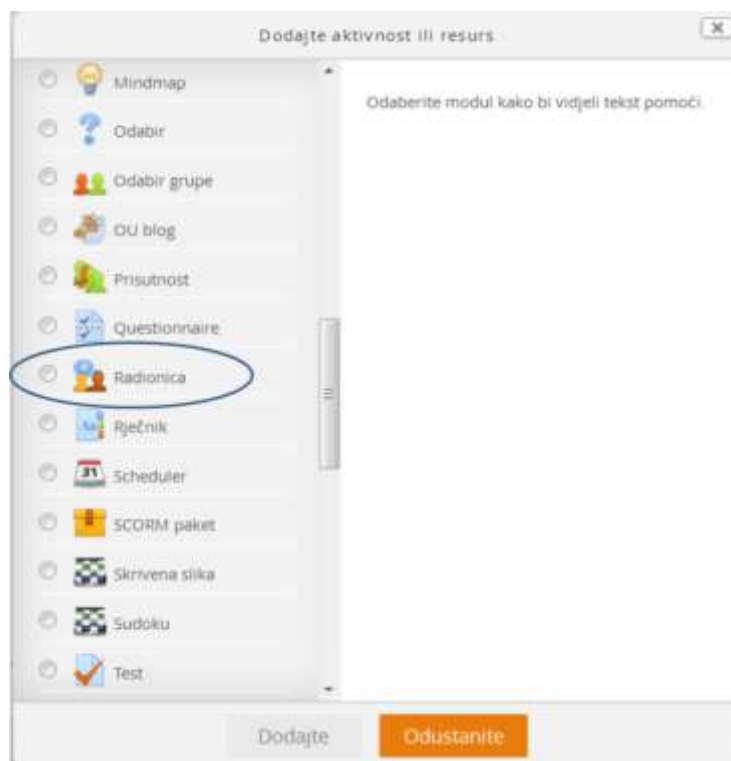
Dodajte aktivnost ili resurs

Mindmap
Odabir
Odabir grupe
OU blog
Prisutnost
Questionnaire
Radionica
Rječnik
31 Scheduler
SCORM paket
Skrivena slika
Sudoku
Test

Odaberite modul kako bi vidjeli tekst pomoći.

Dodajte
Odustanite